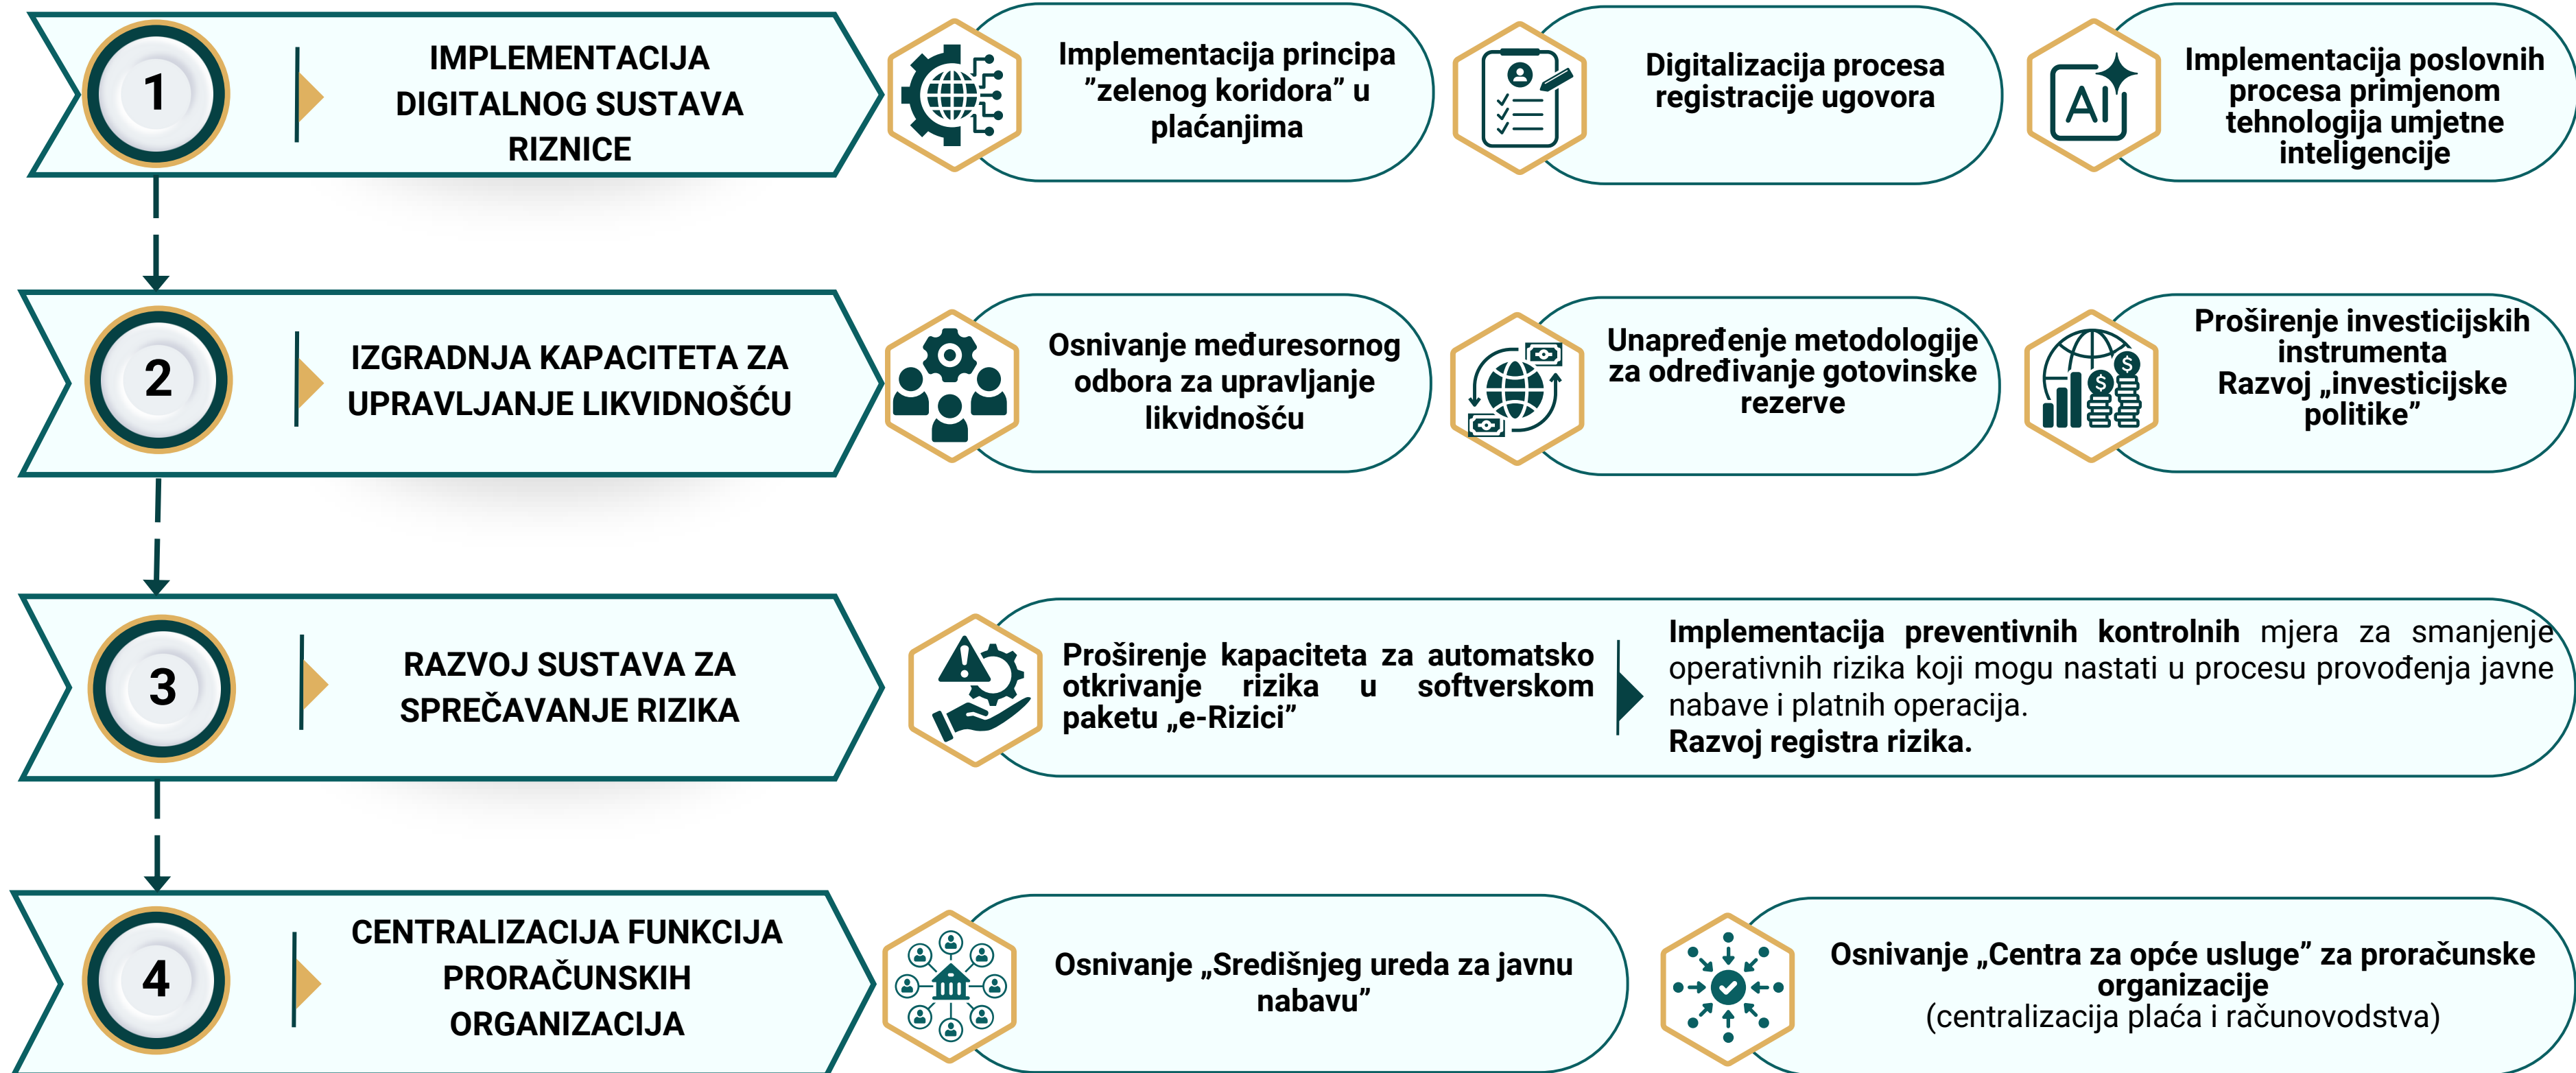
1

IMPLEMENTACIJA DIGITALNOG SUSTAVA RIZNICE

Implementacija principa ”zelenog koridora” u plaćanjima

Digitalizacija procesa registracije ugovora

AI

Implementacija poslovnih procesa primjenom tehnologija umjetne inteligencije

2

IZGRADNJA KAPACITETA ZA UPRAVLJANJE LIKVIDNOŠĆU

Osnivanje međuresornog odbora za upravljanje likvidnošću

Unapređenje metodologije za određivanje gotovinske rezerve

Proširenje investicijskih instrumenta
Razvoj „investicijske politike”

3

RAZVOJ SUSTAVA ZA SPREČAVANJE RIZIKA

Proširenje kapaciteta za automatsko otkrivanje rizika u softverskom paketu „e-Rizici”

Implementacija preventivnih kontrolnih mjera za smanjenje operativnih rizika koji mogu nastati u procesu provođenja javne nabave i platnih operacija.
Razvoj registra rizika.

4

CENTRALIZACIJA FUNKCIJA PRORAČUNSKIH ORGANIZACIJA

Osnivanje „Središnjeg ureda za javnu nabavu”

Osnivanje „Centra za opće usluge” za proračunske organizacije
(centralizacija plaća i računovodstva)